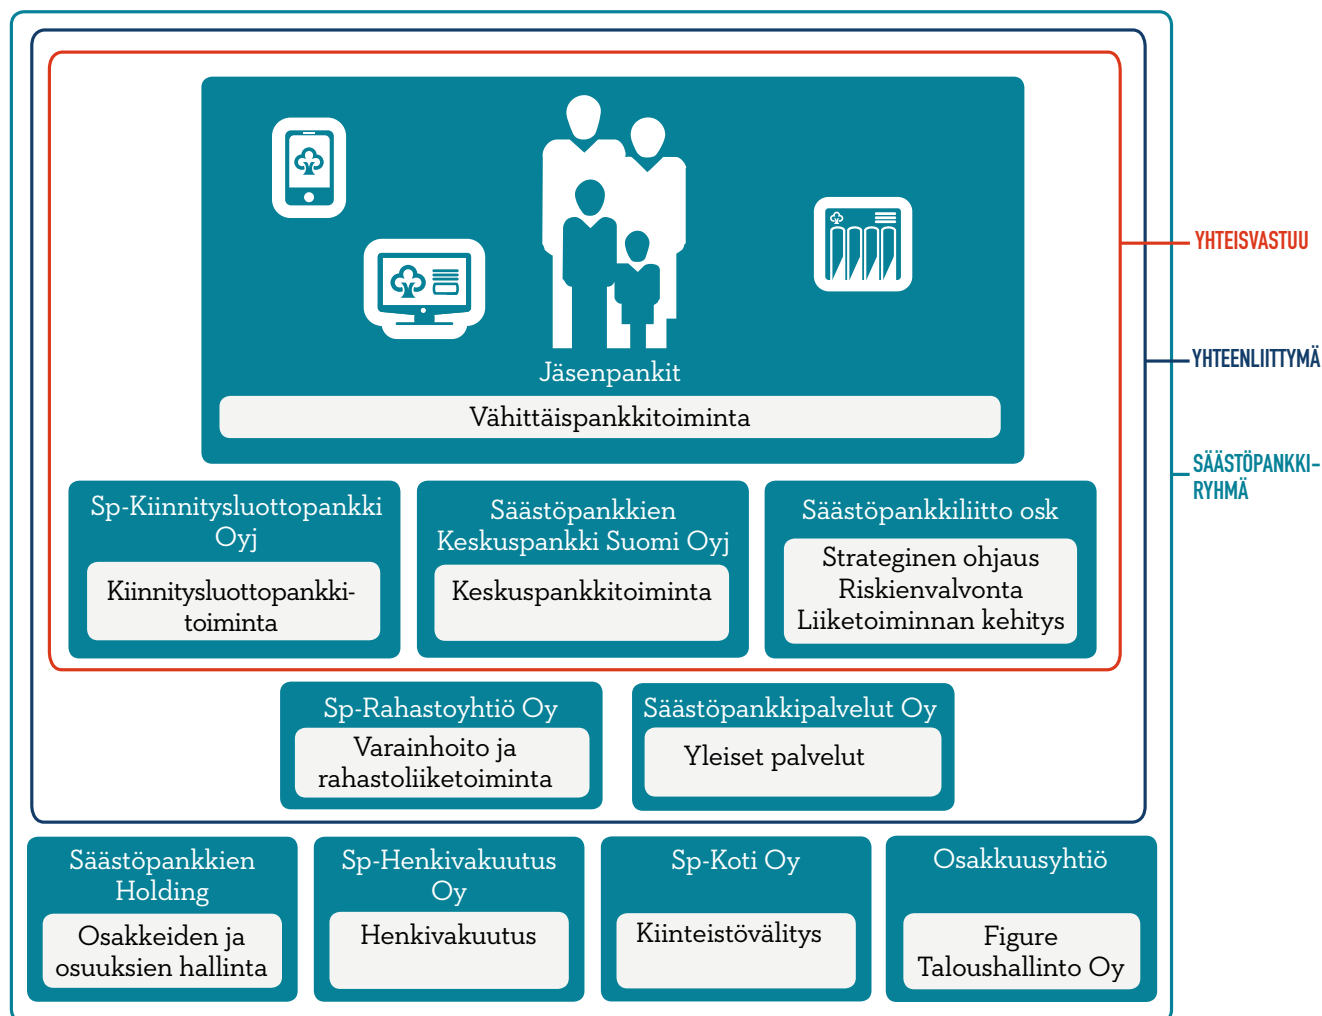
Jäsenpankit

Vähittäispankkitoiminta

YHTEISVASTUU

YHTEENLIITTYMÄ

SÄÄSTÖPANKKI-RYHMÄ

Sp-Kiinnitysluottopankki Oyj

Kiinnitysluottopankkitoiminta

Säästöpankkien Keskuspankki Suomi Oyj

Keskuspankkitoiminta

Säästöpankkiliitto osk

Strateginen ohjaus
Riskienvalvonta
Liiketoiminnan kehitys

Sp-Rahastoyhtiö Oy

Varainhoito ja rahastoliiketoiminta

Säästöpankkipalvelut Oy

Yleiset palvelut

Säästöpankkien Holding

Osakkeiden ja osuuksien hallinta

Sp-Henkivakuutus Oy

Henkivakuutus

Sp-Koti Oy

Kiinteistövälitys

Osakkuusyhtiö

Figure Taloushallinto Oy